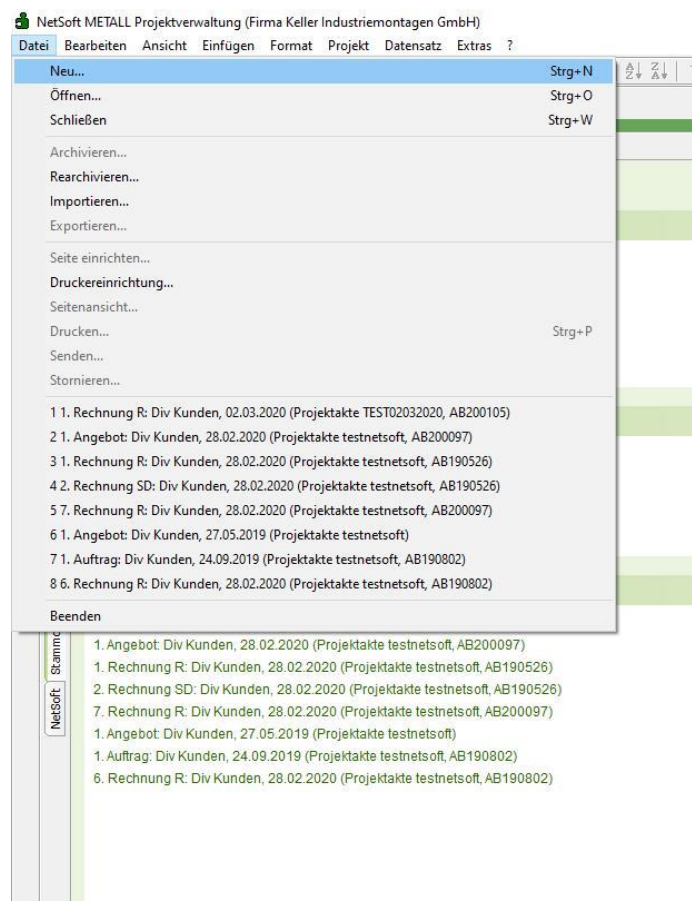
NetSoft METALL Projektverwaltung (Firma Keller Industriemontagen GmbH)

Datei Bearbeiten Ansicht Einfügen Format Projekt Datensatz Extras ?

Neu... Strg+N
Öffnen... Strg+O
Schließen Strg+W
Archivieren...
Rearchivieren...
Importieren...
Exportieren...
Seite einrichten...
Druckereinrichtung...
Seitenansicht...
Drucken... Strg+P
Senden...
Stornieren...
1 1. Rechnung R: Div Kunden, 02.03.2020 (Projektakte TEST02032020, AB200105)
2 1. Angebot: Div Kunden, 28.02.2020 (Projektakte testnetsoft, AB200097)
3 1. Rechnung R: Div Kunden, 28.02.2020 (Projektakte testnetsoft, AB190526)
4 2. Rechnung SD: Div Kunden, 28.02.2020 (Projektakte testnetsoft, AB190526)
5 7. Rechnung R: Div Kunden, 28.02.2020 (Projektakte testnetsoft, AB200097)
6 1. Angebot: Div Kunden, 27.05.2019 (Projektakte testnetsoft)
7 1. Auftrag: Div Kunden, 24.09.2019 (Projektakte testnetsoft, AB190802)
8 6. Rechnung R: Div Kunden, 28.02.2020 (Projektakte testnetsoft, AB190802)
Beenden

Stammd
NetSoft

1. Angebot: Div Kunden, 28.02.2020 (Projektakte testnetsoft, AB200097)
1. Rechnung R: Div Kunden, 28.02.2020 (Projektakte testnetsoft, AB190526)
2. Rechnung SD: Div Kunden, 28.02.2020 (Projektakte testnetsoft, AB190526)
7. Rechnung R: Div Kunden, 28.02.2020 (Projektakte testnetsoft, AB200097)
1. Angebot: Div Kunden, 27.05.2019 (Projektakte testnetsoft)
1. Auftrag: Div Kunden, 24.09.2019 (Projektakte testnetsoft, AB190802)
6. Rechnung R: Div Kunden, 28.02.2020 (Projektakte testnetsoft, AB190802)